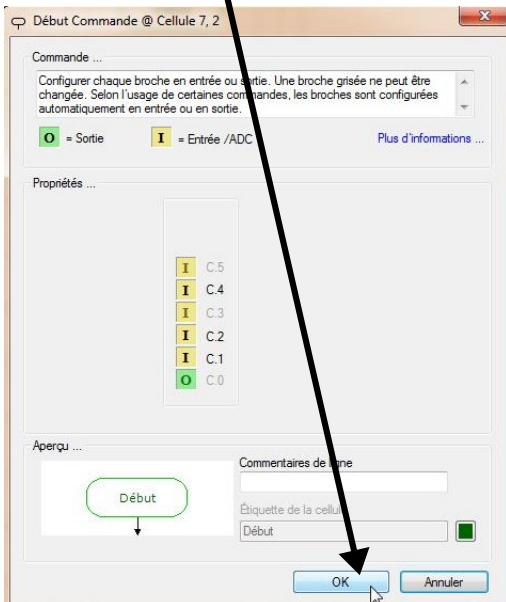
Début Commande @ Cellule 7, 2

Commande ...

Configurer chaque broche en entrée ou sortie. Une broche grisée ne peut être changée. Selon l'usage de certaines commandes, les broches sont configurées automatiquement en entrée ou en sortie.

O = Sortie

I = Entrée /ADC

Plus d'informations ...

Propriétés ...

I C.5
I C.4
I C.3
I C.2
I C.1
O C.0

Aperçu ...

Début

Commentaires de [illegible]ne

Étiquette de la cellu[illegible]

Début

OK

Annuler